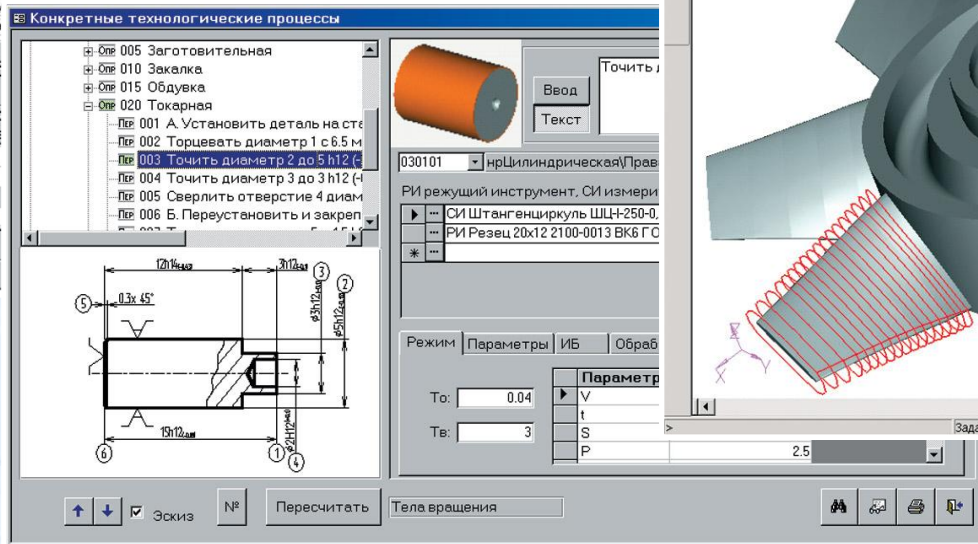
Конкретные технологические процессы

Опр 005 Заготовительная
Опр 010 Закалка
Опр 015 Обдувка
Опр 020 Токарная
Пер 001 А. Установить деталь на ста
Пер 002 Торцевать диаметр 1 с 6.5 м
Пер 003 Точить диаметр 2 до 5 h12 (
Пер 004 Точить диаметр 3 до 3 h12 (
Пер 005 Сверлить отверстие 4 диам
Пер 006 Б. Переустановить и закреп

12h14
3h12
0.3x 45°
15h12
ø3h12
ø5h12
ø2H12
5
3
2
6
1
4

Ввод
Текст
Точить
030101
нрЦилиндрическая\Прав
РИ режущий инструмент, СИ измери
СИ Штангенциркуль ШЦ-I-250-0,
РИ Резец 20x12 2100-0013 ВК6 Г

Режим
Параметры
ИБ
Обраб
To:
0.04
Тв:
3
Параметр
V
t
S
P
2.5

Зада

Эскиз
№
Пересчитать
Тела вращения